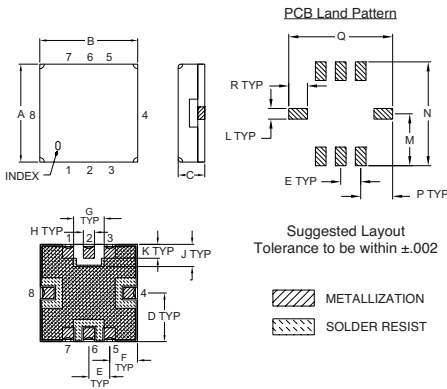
PCB Land Pattern

B

7 6 5

A 8

4

INDEX

1 2 3

C

Q

R TYP

L TYP

N

M

E TYP

P TYP

G TYP

H TYP

1 2 3

K TYP

J TYP

8

4

D TYP

7 6 5

E TYP

F TYP

Suggested Layout
Tolerance to be within ±.002

METALLIZATION

SOLDER RESIST